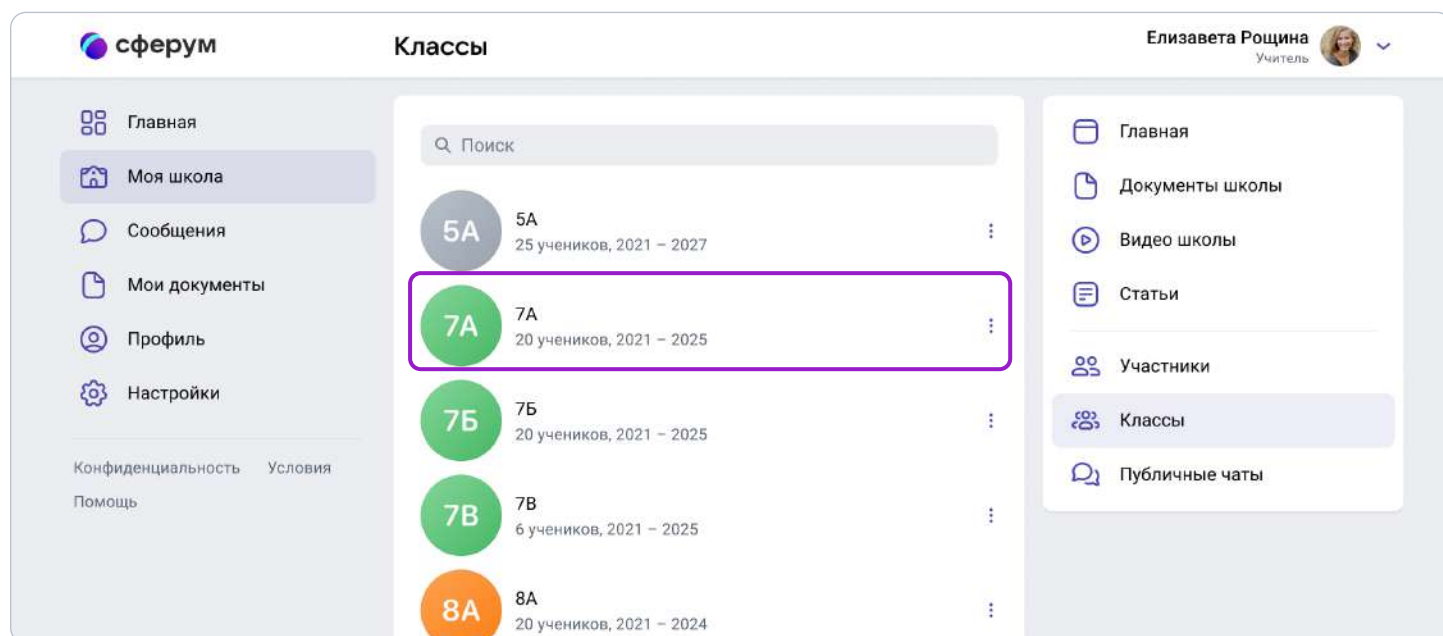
сферум

Классы

Елизавета Рощина
Учитель

Главная
Моя школа
Сообщения
Мои документы
Профиль
Настройки

Конфиденциальность Условия
Помощь

Поиск

5А
5А
25 учеников, 2021 – 2027

7А
7А
20 учеников, 2021 – 2025

7Б
7Б
20 учеников, 2021 – 2025

7В
7В
6 учеников, 2021 – 2025

8А
8А
20 учеников, 2021 – 2024

Главная
Документы школы
Видео школы
Статьи
Участники
Классы
Публичные чаты